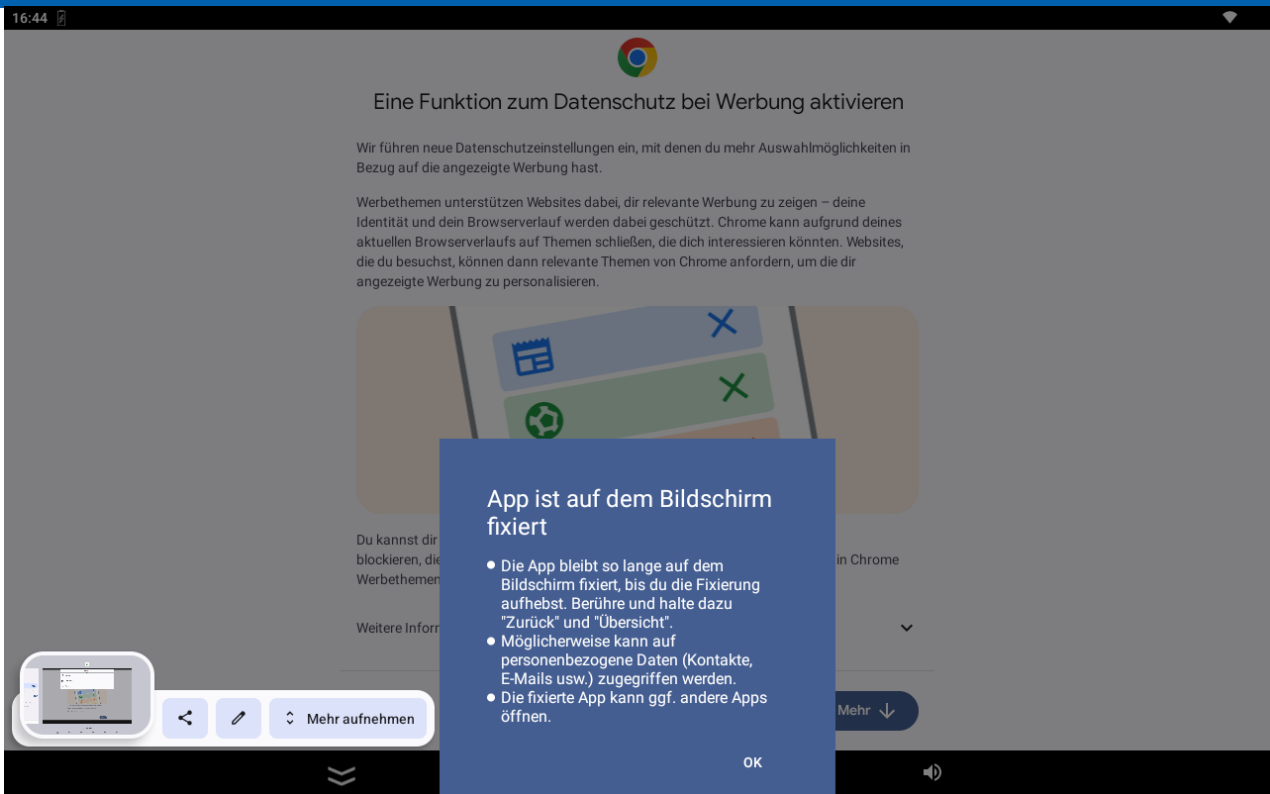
16:44

Eine Funktion zum Datenschutz bei Werbung aktivieren

Wir führen neue Datenschutzeinstellungen ein, mit denen du mehr Auswahlmöglichkeiten in Bezug auf die angezeigte Werbung hast.

Werbethemen unterstützen Websites dabei, dir relevante Werbung zu zeigen – deine Identität und dein Browserverlauf werden dabei geschützt. Chrome kann aufgrund deines aktuellen Browserverlaufs auf Themen schließen, die dich interessieren könnten. Websites, die du besuchst, können dann relevante Themen von Chrome anfordern, um die dir angezeigte Werbung zu personalisieren.

Du kannst dir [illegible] blockieren, die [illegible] in Chrome Werbethemen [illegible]

Weitere Inform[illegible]

Mehr

App ist auf dem Bildschirm fixiert

• Die App bleibt so lange auf dem Bildschirm fixiert, bis du die Fixierung aufhebst. Berühre und halte dazu "Zurück" und "Übersicht".
• Möglicherweise kann auf personenbezogene Daten (Kontakte, E-Mails usw.) zugegriffen werden.
• Die fixierte App kann ggf. andere Apps öffnen.

OK

Mehr aufnehmen